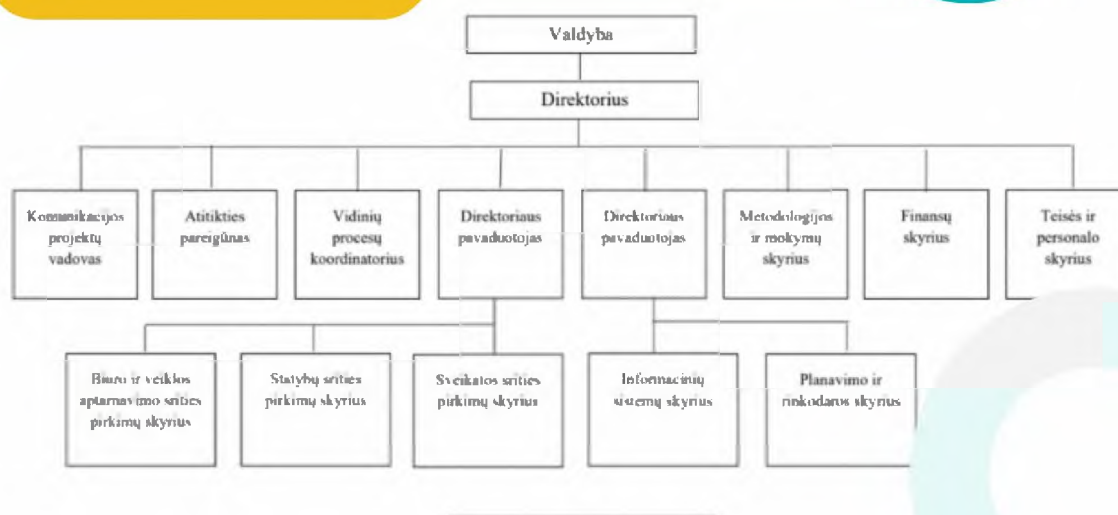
Valdyba

Direktorius

Komunikacijos projektų vadovas

Atitikties pareigūnas

Vidinių procesų koordinatorius

Direktoriaus pavaduotojas

Direktoriaus pavaduotojas

Metodologijos ir mokymų skyrius

Finansų skyrius

Teisės ir personalo skyrius

Biuro ir veiklos aptarnavimo srities pirkimų skyrius

Statybų srities pirkimų skyrius

Sveikatos srities pirkimų skyrius

Informacinių sistemų skyrius

Planavimo ir rinkodaros skyrius